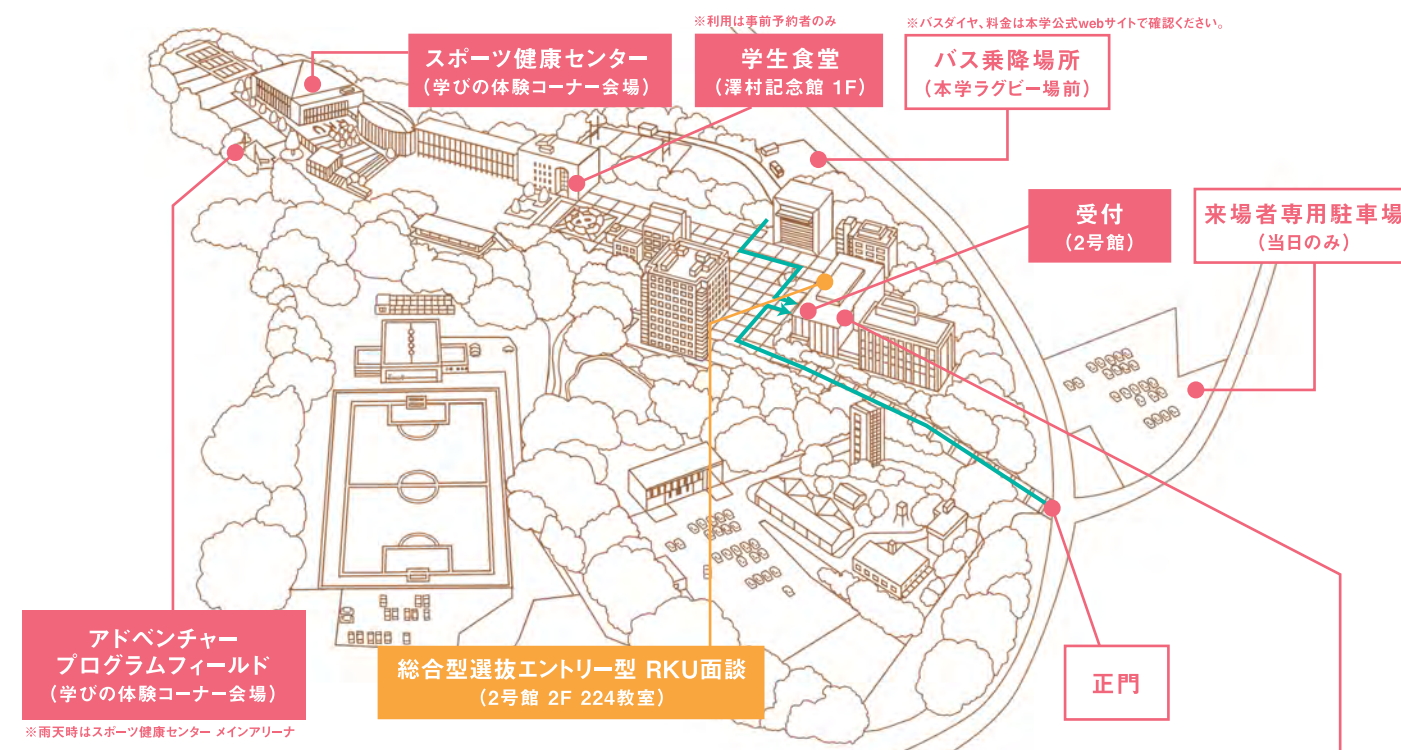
スポーツ健康センター
（学びの体験コーナー会場）

※利用は事前予約者のみ
学生食堂
（澤村記念館 1F）

※バスダイヤ、料金は本学公式webサイトで確認ください。
バス乗降場所
（本学ラグビー場前）

受付
（2号館）

来場者専用駐車場
（当日のみ）

アドベンチャー
プログラムフィールド
（学びの体験コーナー会場）
※雨天時はスポーツ健康センター メインアリーナ

総合型選抜エントリー型 RKU面談
（2号館 2F 224教室）

正門